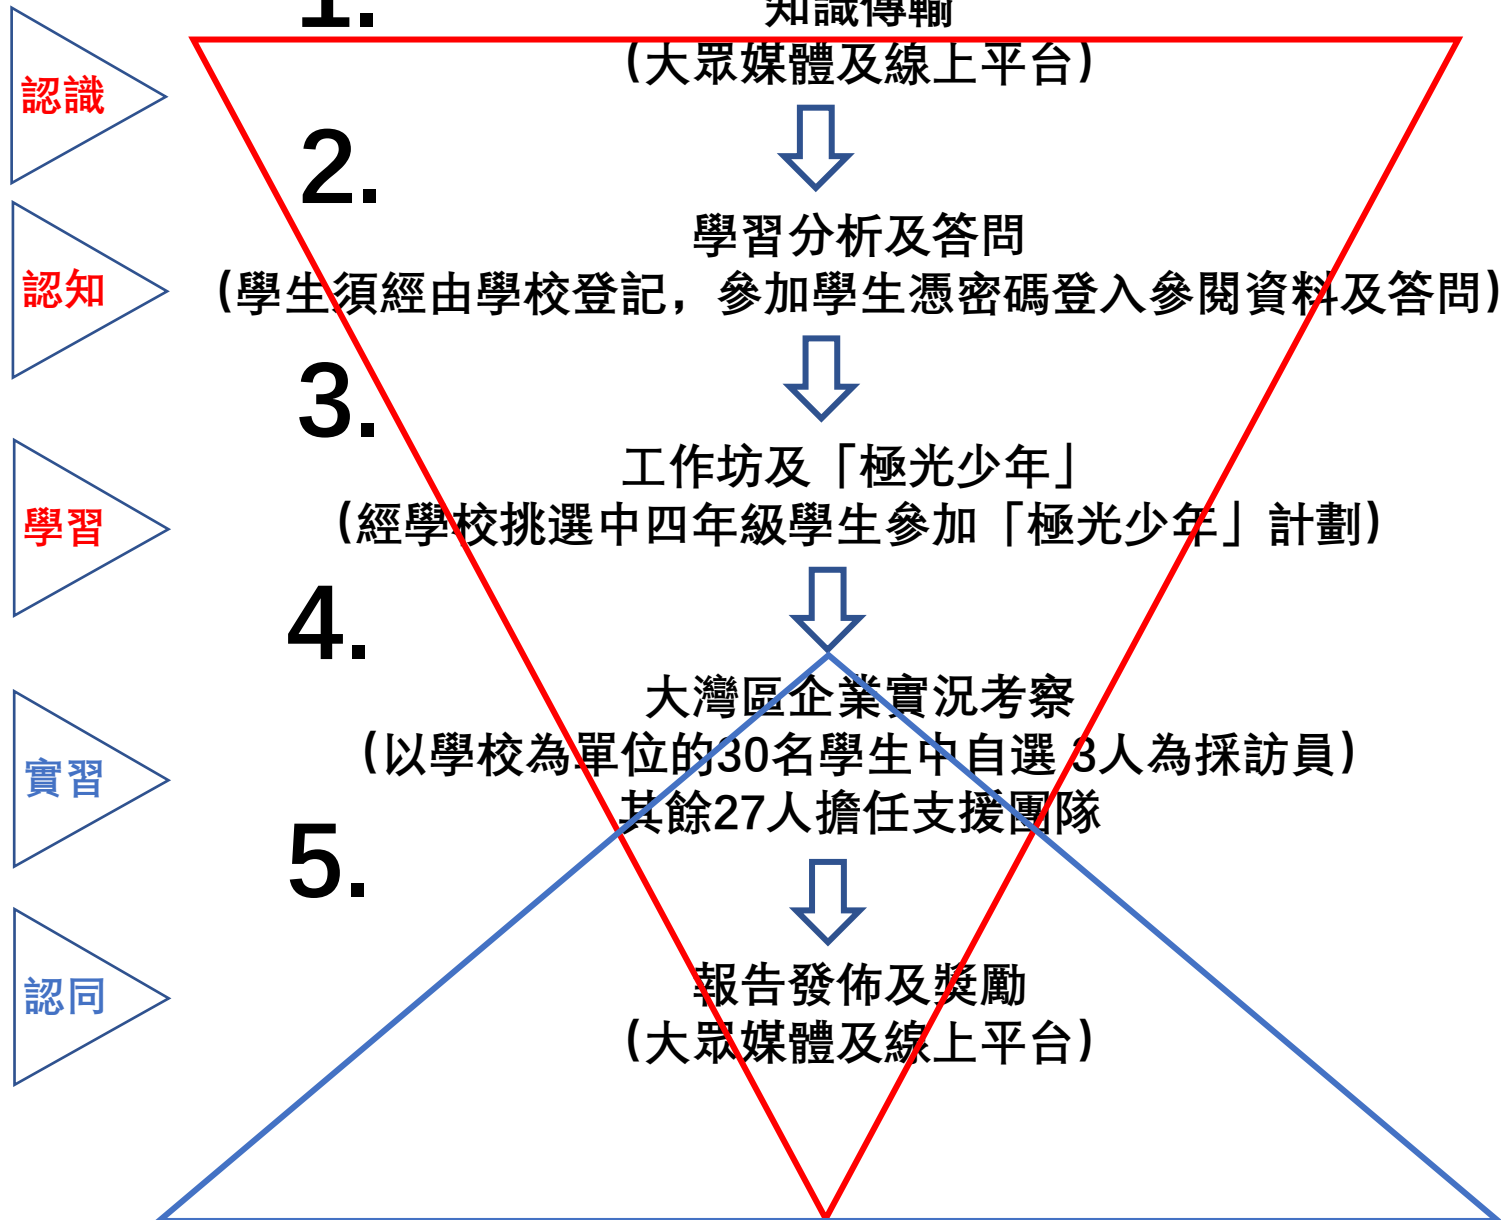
認識

1.

知識傳輸
（大眾媒體及線上平台）

認知

2.

學習分析及答問
（學生須經由學校登記，參加學生憑密碼登入參閱資料及答問）

學習

3.

工作坊及「極光少年」
（經學校挑選中四年級學生參加「極光少年」計劃）

實習

4.

大灣區企業實況考察
（以學校為單位的30名學生中自選 3人為採訪員）
其餘27人擔任支援團隊

認同

5.

報告發佈及獎勵
（大眾媒體及線上平台）